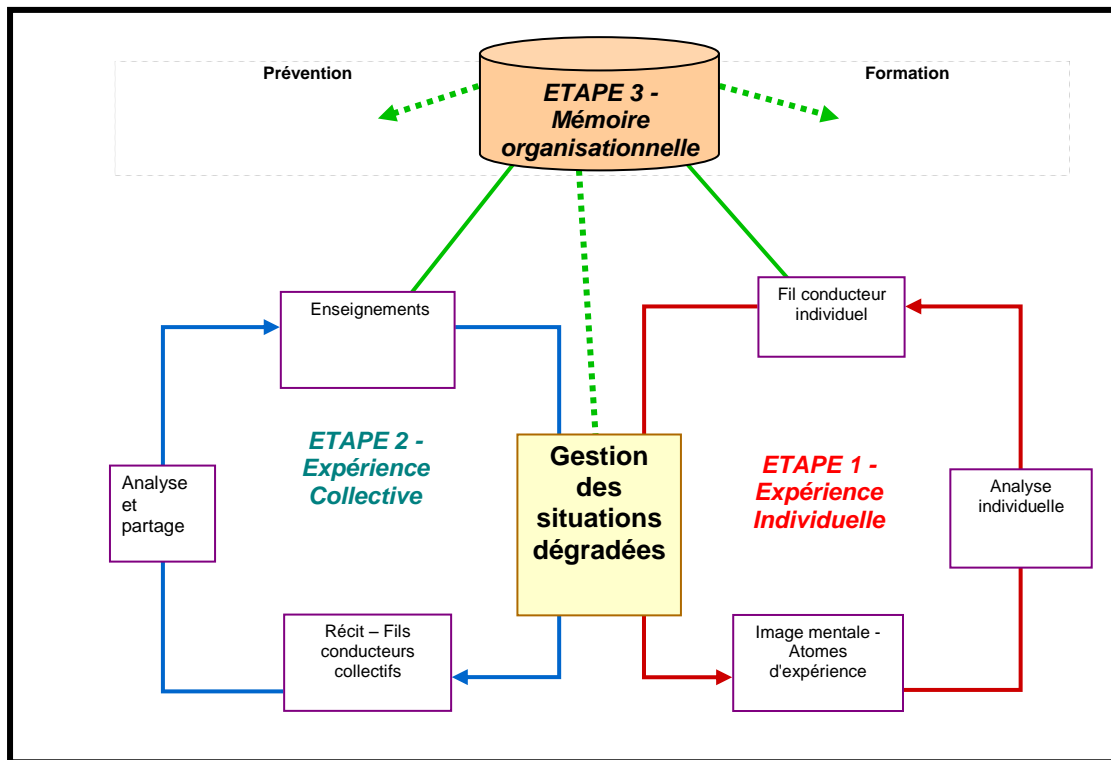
Prévention

ETAPE 3 - Mémoire organisationnelle

Formation

Enseignements

Fil conducteur individuel

ETAPE 2 - Expérience Collective

Analyse et partage

Gestion des situations dégradées

ETAPE 1 - Expérience Individuelle

Analyse individuelle

Récit – Fils conducteurs collectifs

Image mentale - Atomes d'expérience